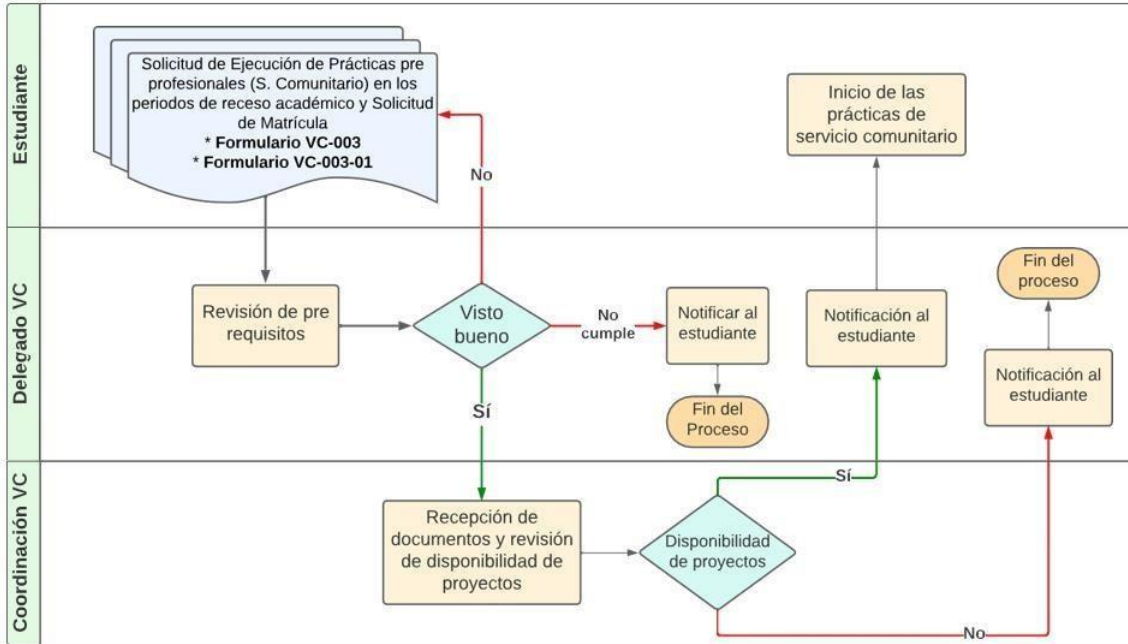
Estudiante

Solicitud de Ejecución de Prácticas pre profesionales (S. Comunitario) en los periodos de receso académico y Solicitud de Matrícula
* **Formulario VC-003**
* **Formulario VC-003-01**

No

Inicio de las prácticas de servicio comunitario

Delegado VC

Revisión de pre requisitos

Visto bueno

No cumple

Notificar al estudiante

Fin del Proceso

Sí

Notificación al estudiante

Fin del proceso

Notificación al estudiante

Coordinación VC

Recepción de documentos y revisión de disponibilidad de proyectos

Disponibilidad de proyectos

Sí

No